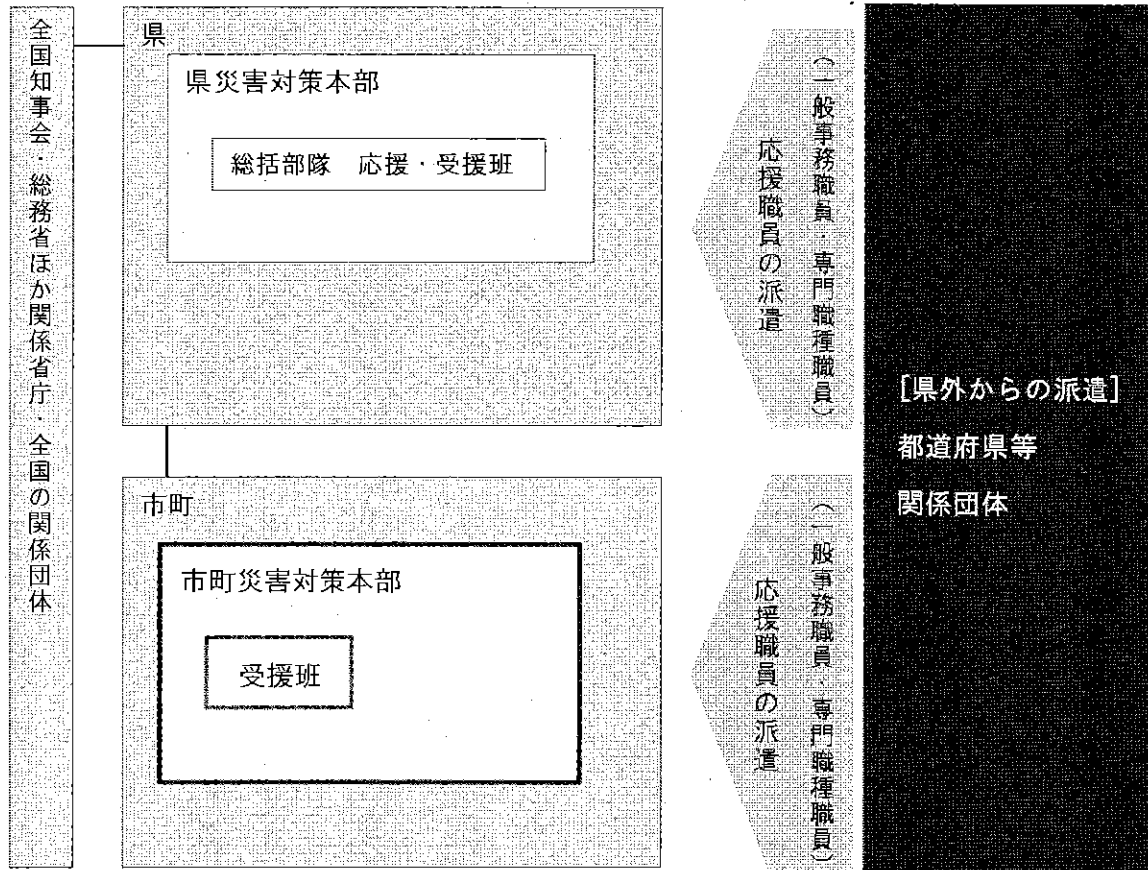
全国知事会・総務省ほか関係省庁・全国の関係団体

県

県災害対策本部

総括部隊　応援・受援班

市町

市町災害対策本部

受援班

応援職員の派遣
（一般事務職員・専門職種職員）

応援職員の派遣
（一般事務職員・専門職種職員）

[県外からの派遣]
都道府県等
関係団体